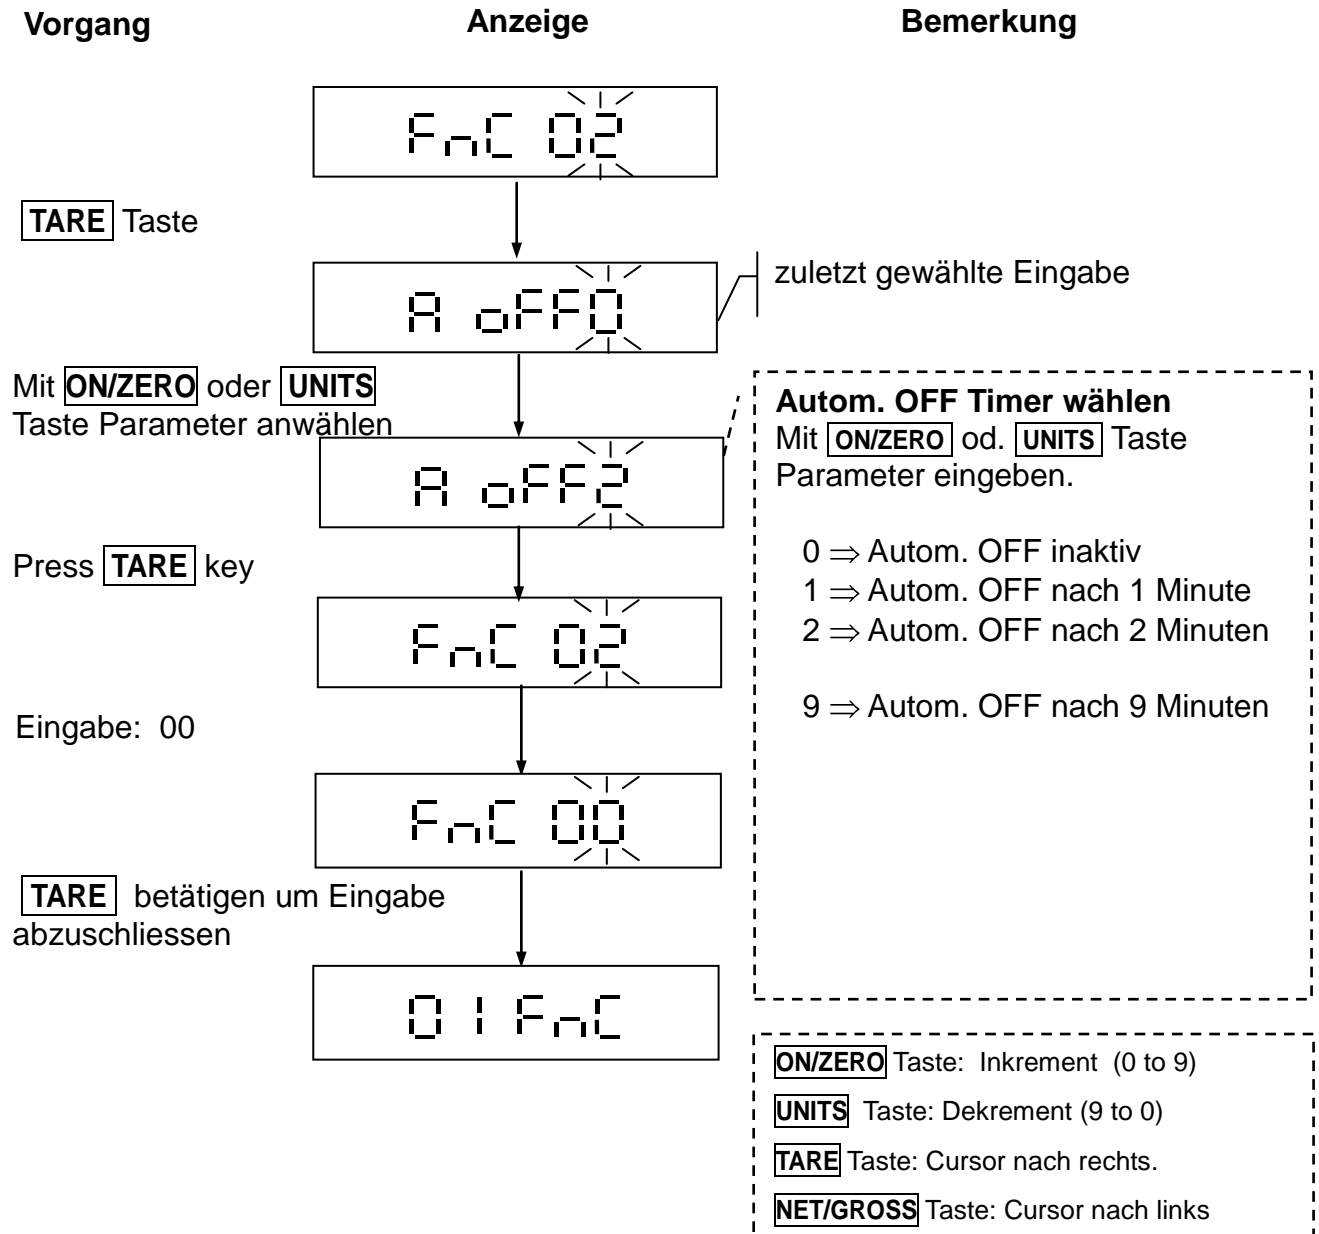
Vorgang

Anzeige

Bemerkung

FnC 02

TARE Taste

A oFF0

zuletzt gewählte Eingabe

Mit ON/ZERO oder UNITS Taste Parameter anwählen

A oFF2

Autom. OFF Timer wählen
Mit ON/ZERO od. UNITS Taste Parameter eingeben.

0 $\Rightarrow$ Autom. OFF inaktiv
1 $\Rightarrow$ Autom. OFF nach 1 Minute
2 $\Rightarrow$ Autom. OFF nach 2 Minuten

9 $\Rightarrow$ Autom. OFF nach 9 Minuten

Press TARE key

FnC 02

Eingabe: 00

FnC 00

TARE betätigen um Eingabe abzuschliessen

01 FnC

ON/ZERO Taste: Inkrement (0 to 9)

UNITS Taste: Dekrement (9 to 0)

TARE Taste: Cursor nach rechts.

NET/GROSS Taste: Cursor nach links